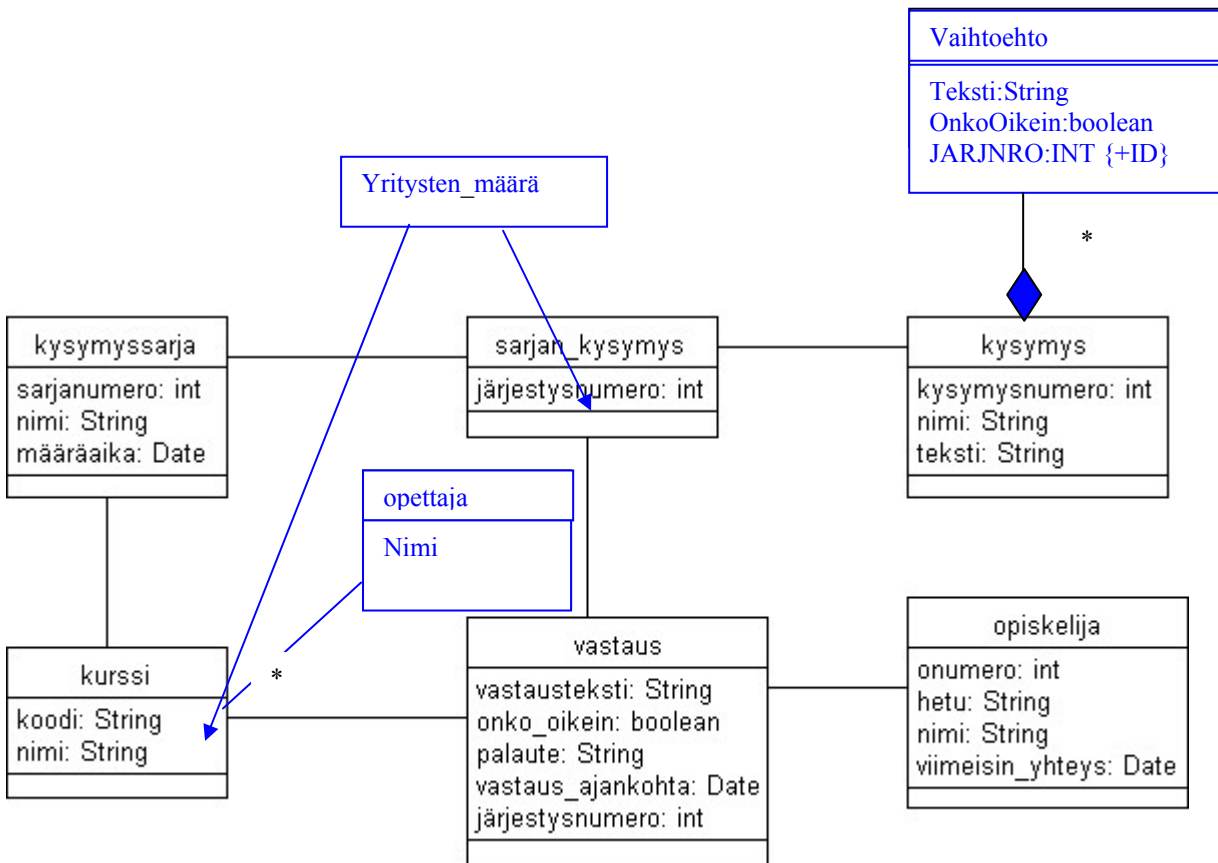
Vaihtoehto

Teksti:String
OnkoOikein:boolean
JARJNRO:INT {+ID}

*

Yritysten_määrä

kysymyssarja

sarjanumero: int
nimi: String
määräaika: Date

sarjan_kysymys

järjestysnumero: int

kysymys

kysymysnumero: int
nimi: String
teksti: String

opettaja

Nimi

kurssi

koodi: String
nimi: String

*

vastaus

vastausteksti: String
onko_oikein: boolean
palaute: String
vastaus_ajankohta: Date
järjestysnumero: int

opiskelija

onumero: int
hetu: String
nimi: String
viimeisin_yhteys: Date